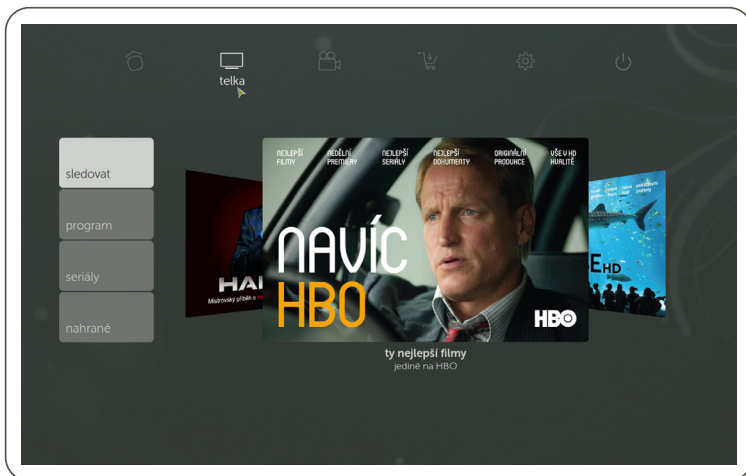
telka

sledovat

program

seriály

nahrané

NEJLEPŠÍ FILMY
NEDĚLNÍ PREMIERY
NEJLEPŠÍ SERIÁLY
NEJLEPŠÍ DOKUMENTY
ORIGINÁLNÍ PRODUKCE
VŠE V HD KVALITĚ

NAVÍC HBO

HBO

HAI
Mistrovský příběh o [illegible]

E HD

ty nejlepší filmy
jedině na HBO